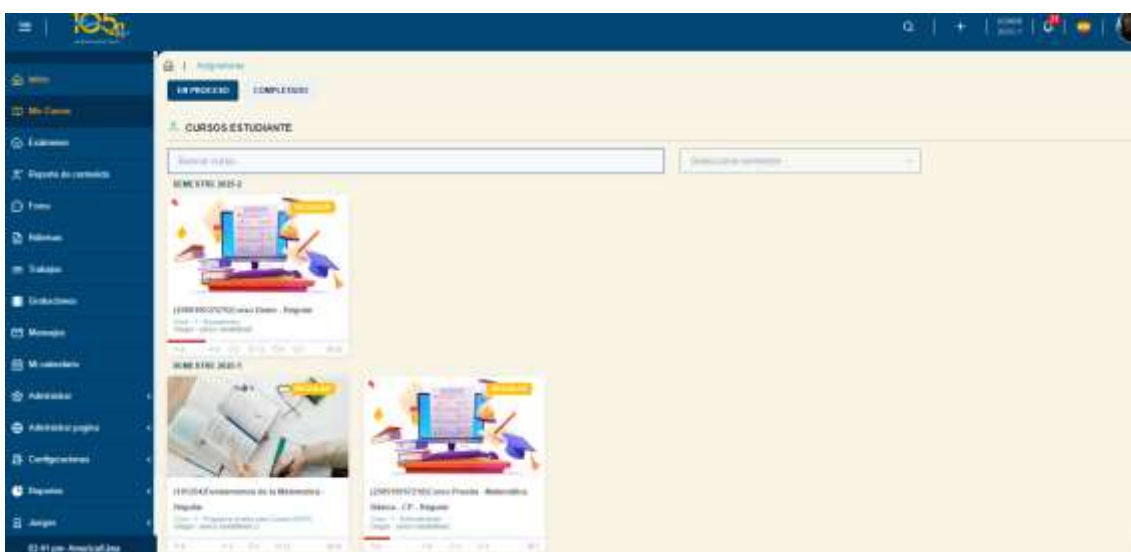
Inicio
Mis Cursos
Exámenes
Reporte de contenido
Foros
Rúbricas
Trabajos
Evaluaciones
Mensajes
Mi calendario
Administrar
Administrar página
Configuraciones
Reportes
Juegos
03:41 pm America/Lima

Asignaturas

EN PROCESO
COMPLETADO

CURSOS ESTUDIANTE

Buscar curso
Seleccione semestre

SEMESTRE 2023-2

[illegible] Curso Demo - Regular

SEMESTRE 2023-1

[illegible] Fundamentos de la Matemática - Regular

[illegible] Curso Prueba - Matemática Básica - CP - Regular